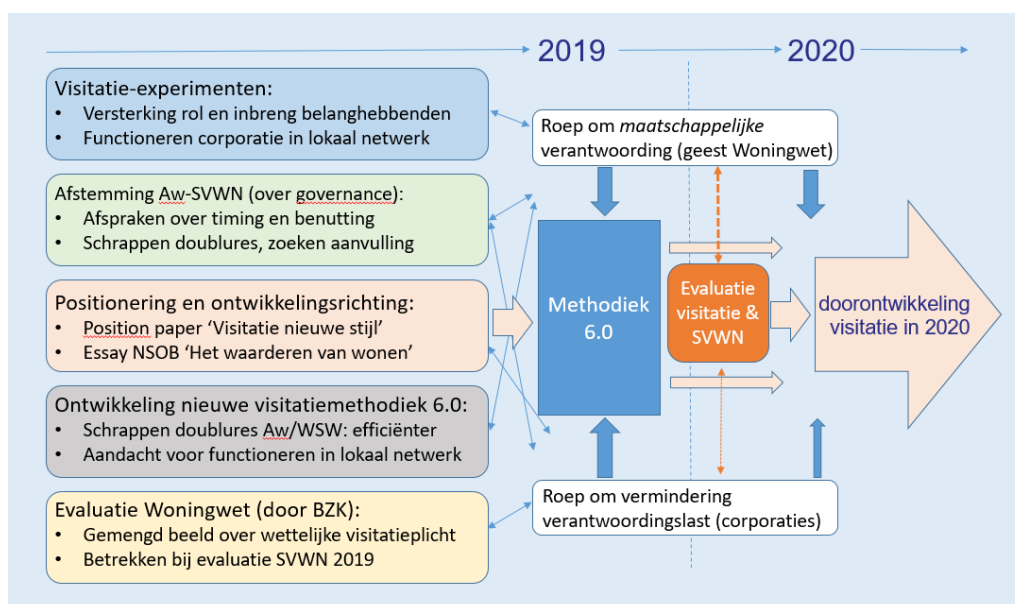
2019

2020

Visitatie-experimenten:
• Versterking rol en inbreng belanghebbenden
• Functioneren corporatie in lokaal netwerk

Afstemming Aw-SVWN (over governance):
• Afspraken over timing en benutting
• Schrappen doublures, zoeken aanvulling

Positionering en ontwikkelingsrichting:
• Position paper 'Visitatie nieuwe stijl'
• Essay NSOB 'Het waarderen van wonen'

Ontwikkeling nieuwe visitatiemethodiek 6.0:
• Schrappen doublures Aw/WSW: efficiënter
• Aandacht voor functioneren in lokaal netwerk

Evaluatie Woningwet (door BZK):
• Gemengd beeld over wettelijke visitatieplicht
• Betrekken bij evaluatie SVWN 2019

Roep om *maatschappelijke* verantwoording (geest Woningwet)

Methodiek 6.0

Evaluatie visitatie & SVWN

doorontwikkeling visitatie in 2020

Roep om vermindering verantwoordingslast (corporaties)